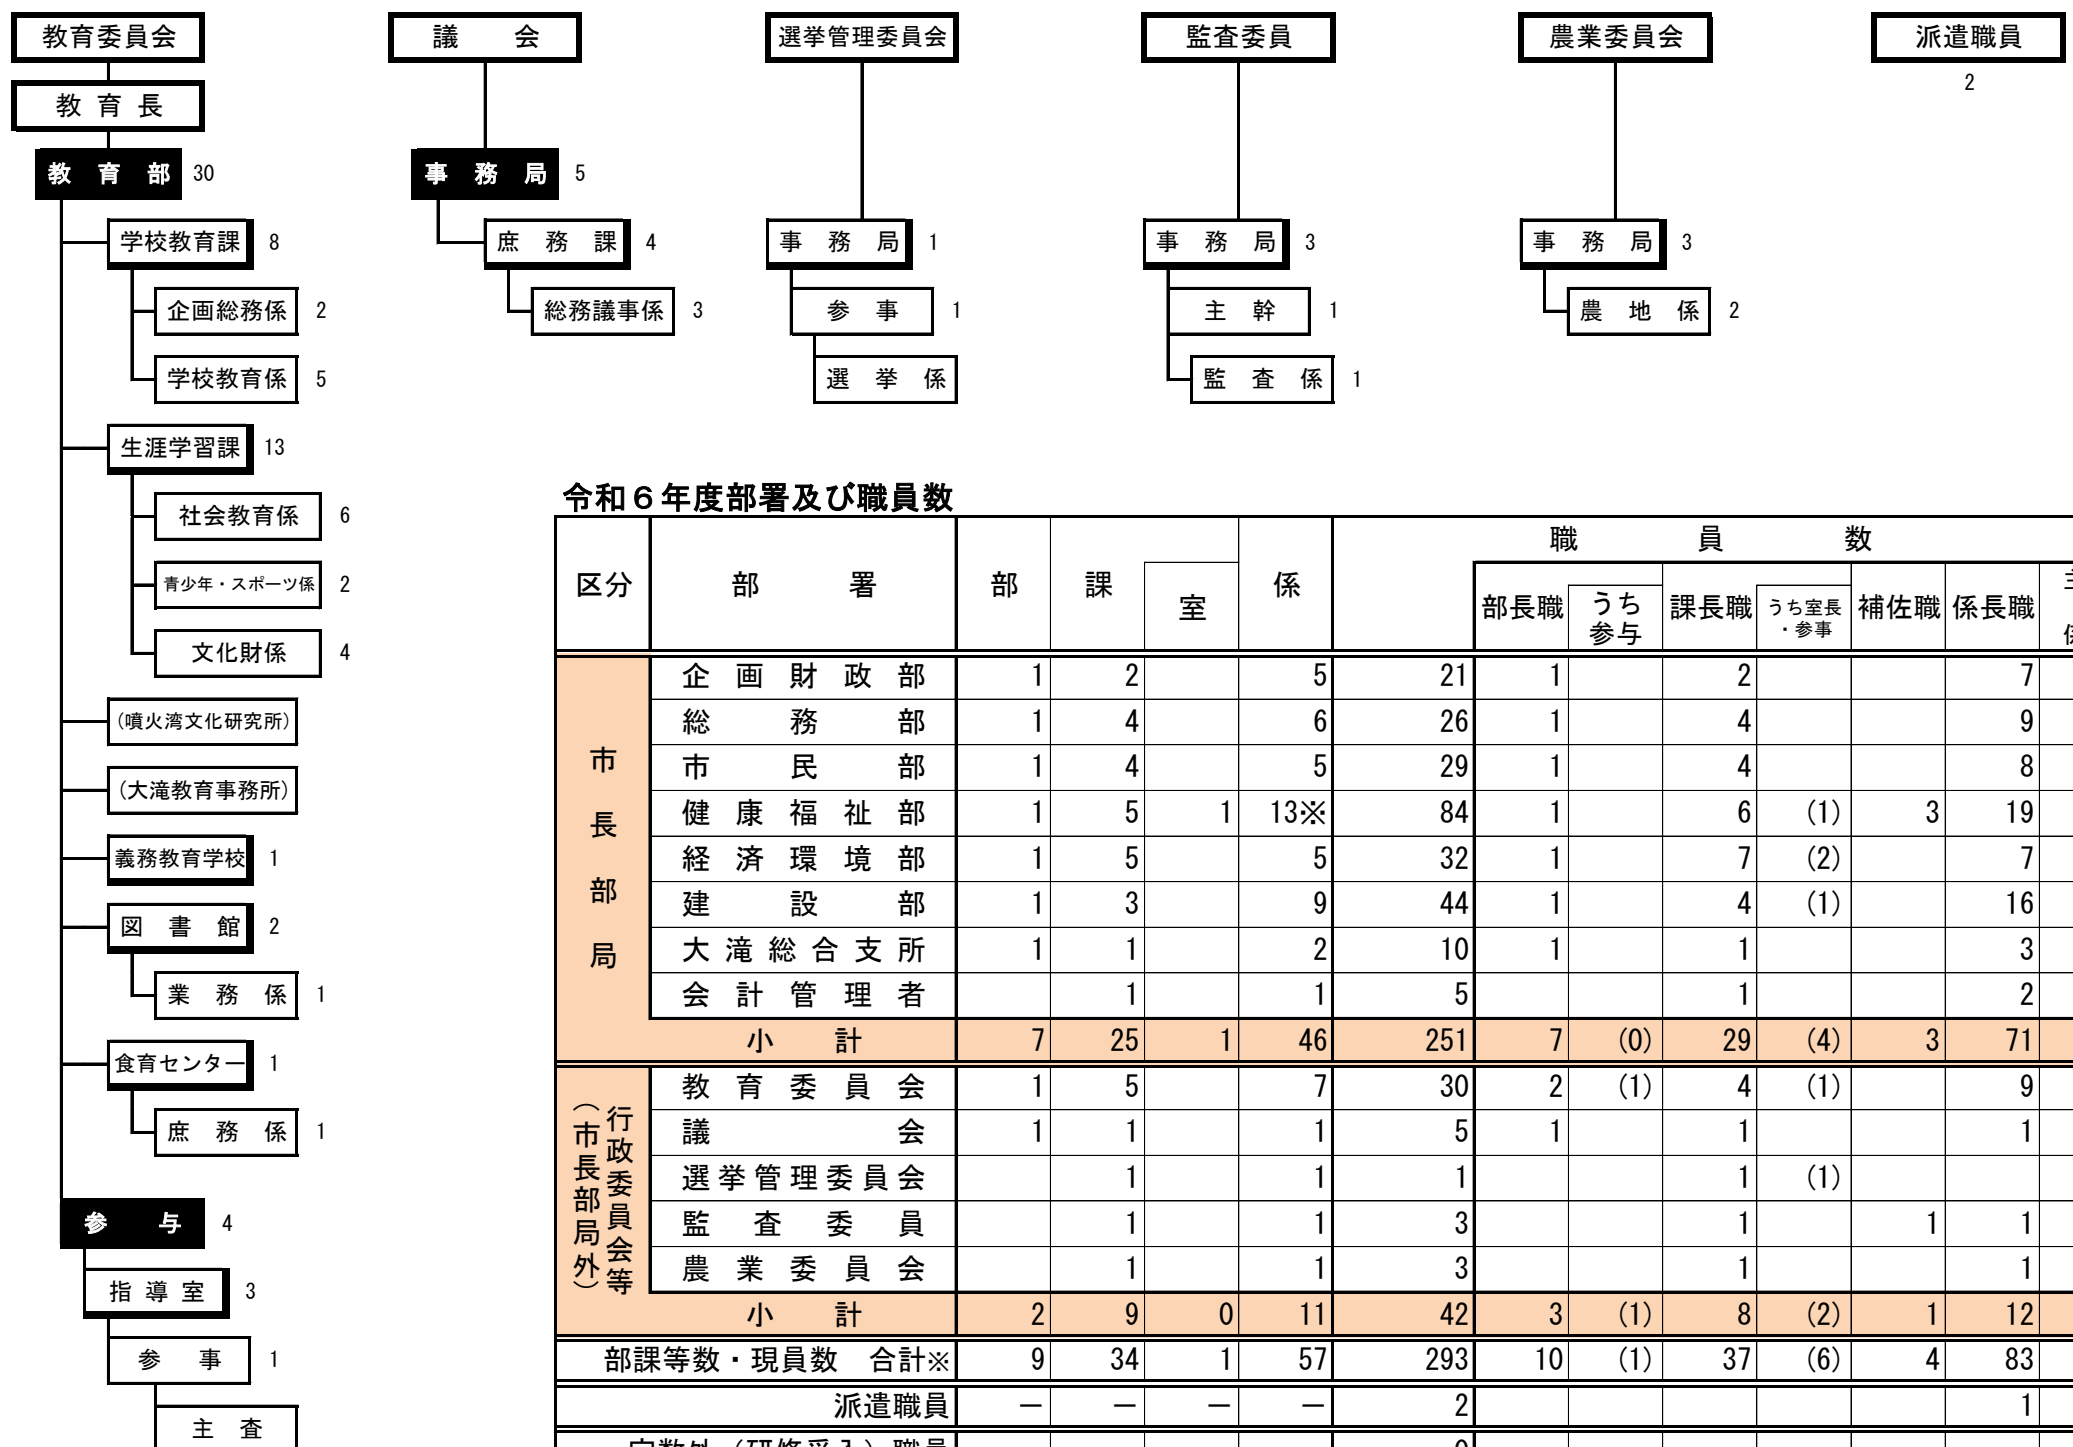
教育委員会
教育長
教育部 30
学校教育課 8
企画総務係 2
学校教育係 5
生涯学習課 13
社会教育係 6
青少年・スポーツ係 2
文化財係 4
(噴火湾文化研究所)
(大滝教育事務所)
義務教育学校 1
図書館 2
業務係 1
食育センター 1
庶務係 1
参与 4
指導室 3
参事 1
主査

議会
事務局 5
庶務課 4
総務議事係 3

選挙管理委員会
事務局 1
参事 1
選挙係

監査委員
事務局 3
主幹 1
監査係 1

農業委員会
事務局 3
農地係 2

派遣職員
2

令和６年度部署及び職員数

| 区分 | 部署 | 部 | 課 | 室 | 係 | 職員数 | 部長職 | うち参与 | 課長職 | うち室長・参事 | 補佐職 | 係長職 | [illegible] |
|---|---|---|---|---|---|---|---|---|---|---|---|---|---|
| 市長部局 | 企画財政部 | 1 | 2 | | 5 | 21 | 1 | | 2 | | | 7 | |
| | 総務部 | 1 | 4 | | 6 | 26 | 1 | | 4 | | | 9 | |
| | 市民部 | 1 | 4 | | 5 | 29 | 1 | | 4 | | | 8 | |
| | 健康福祉部 | 1 | 5 | 1 | 13※ | 84 | 1 | | 6 | (1) | 3 | 19 | |
| | 経済環境部 | 1 | 5 | | 5 | 32 | 1 | | 7 | (2) | | 7 | |
| | 建設部 | 1 | 3 | | 9 | 44 | 1 | | 4 | (1) | | 16 | |
| | 大滝総合支所 | 1 | 1 | | 2 | 10 | 1 | | 1 | | | 3 | |
| | 会計管理者 | | 1 | | 1 | 5 | | | 1 | | | 2 | |
| | 小計 | 7 | 25 | 1 | 46 | 251 | 7 | (0) | 29 | (4) | 3 | 71 | |
| 行政委員会等（市長部局外） | 教育委員会 | 1 | 5 | | 7 | 30 | 2 | (1) | 4 | (1) | | 9 | |
| | 議会 | 1 | 1 | | 1 | 5 | 1 | | 1 | | | 1 | |
| | 選挙管理委員会 | | 1 | | 1 | 1 | | | 1 | (1) | | | |
| | 監査委員 | | 1 | | 1 | 3 | | | 1 | | 1 | 1 | |
| | 農業委員会 | | 1 | | 1 | 3 | | | 1 | | | 1 | |
| | 小計 | 2 | 9 | 0 | 11 | 42 | 3 | (1) | 8 | (2) | 1 | 12 | |
| 部課等数・現員数 合計※ | | 9 | 34 | 1 | 57 | 293 | 10 | (1) | 37 | (6) | 4 | 83 | |
| 派遣職員 | | − | − | − | − | 2 | | | | | | 1 | |
| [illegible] | | | | | | 0 | | | | | | | |